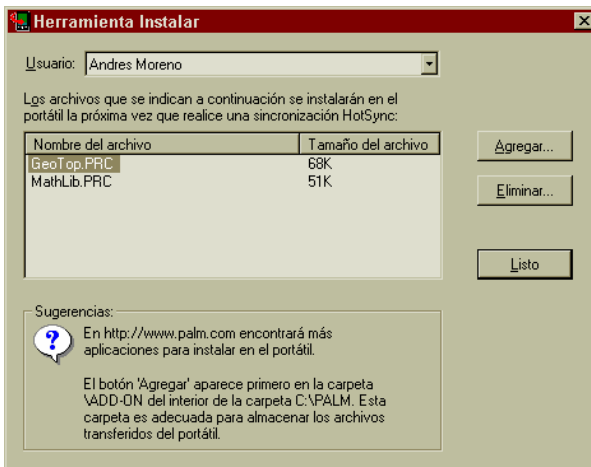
Herramienta Instalar

Usuario: Andres Moreno

Los archivos que se indican a continuación se instalarán en el portátil la próxima vez que realice una sincronización HotSync:

| Nombre del archivo | Tamaño del archivo |
|---|---|
| GeoTop.PRC | 68K |
| MathLib.PRC | 51K |

Agregar...

Eliminar...

Listo

Sugerencias:

En http://www.palm.com encontrará más aplicaciones para instalar en el portátil.

El botón 'Agregar' aparece primero en la carpeta \ADD-ON del interior de la carpeta C:\PALM. Esta carpeta es adecuada para almacenar los archivos transferidos del portátil.